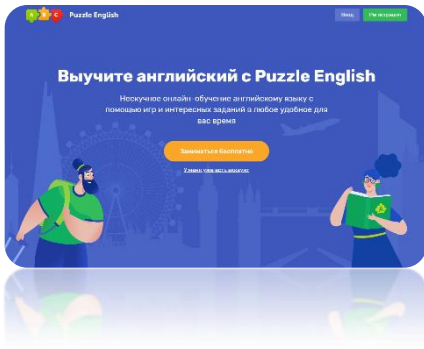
Puzzle English

Вход

Регистрация

Выучите английский с Puzzle English

Нескучное онлайн-обучение английскому языку с помощью игр и интересных заданий в любое удобное для вас время

Заниматься бесплатно

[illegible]